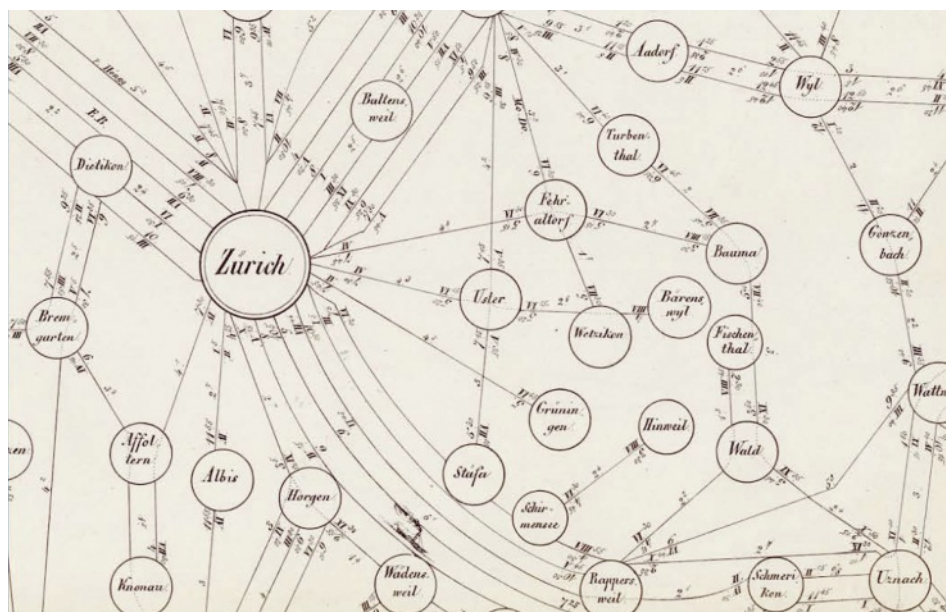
Aadorf

Wyl

Bultens weil

Turben thal

Dietiken

Fehr altorf

Genzen bach

Zürich

Bauma

Uster

Bärens wyl

Wetzikon

Brem garten

Fischen thal

Wattw

Grünin gen

Hinweil

Affol tern

Wald

Albis

Horgen

Stäfa

Schir mensee

Schmeri kon

Uznach

Knonau

Wädens weil

Rappers weil